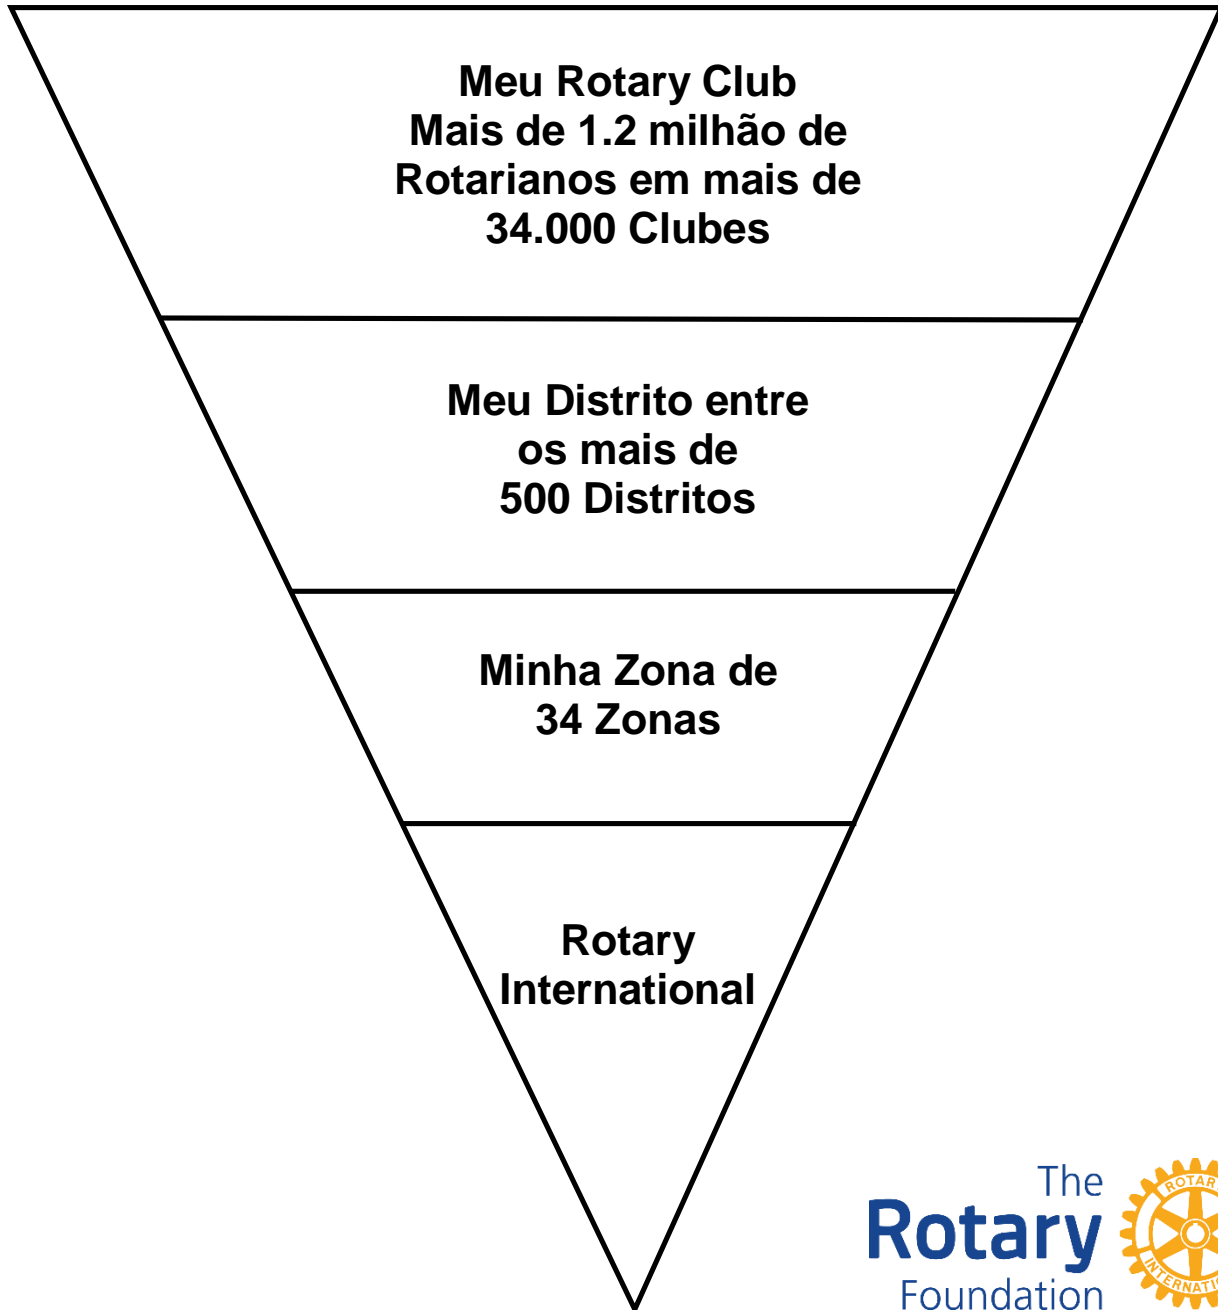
Meu Rotary Club
Mais de 1.2 milhão de Rotarianos em mais de 34.000 Clubes

Meu Distrito entre os mais de 500 Distritos

Minha Zona de 34 Zonas

Rotary International

The Rotary Foundation

ROTARY INTERNATIONAL